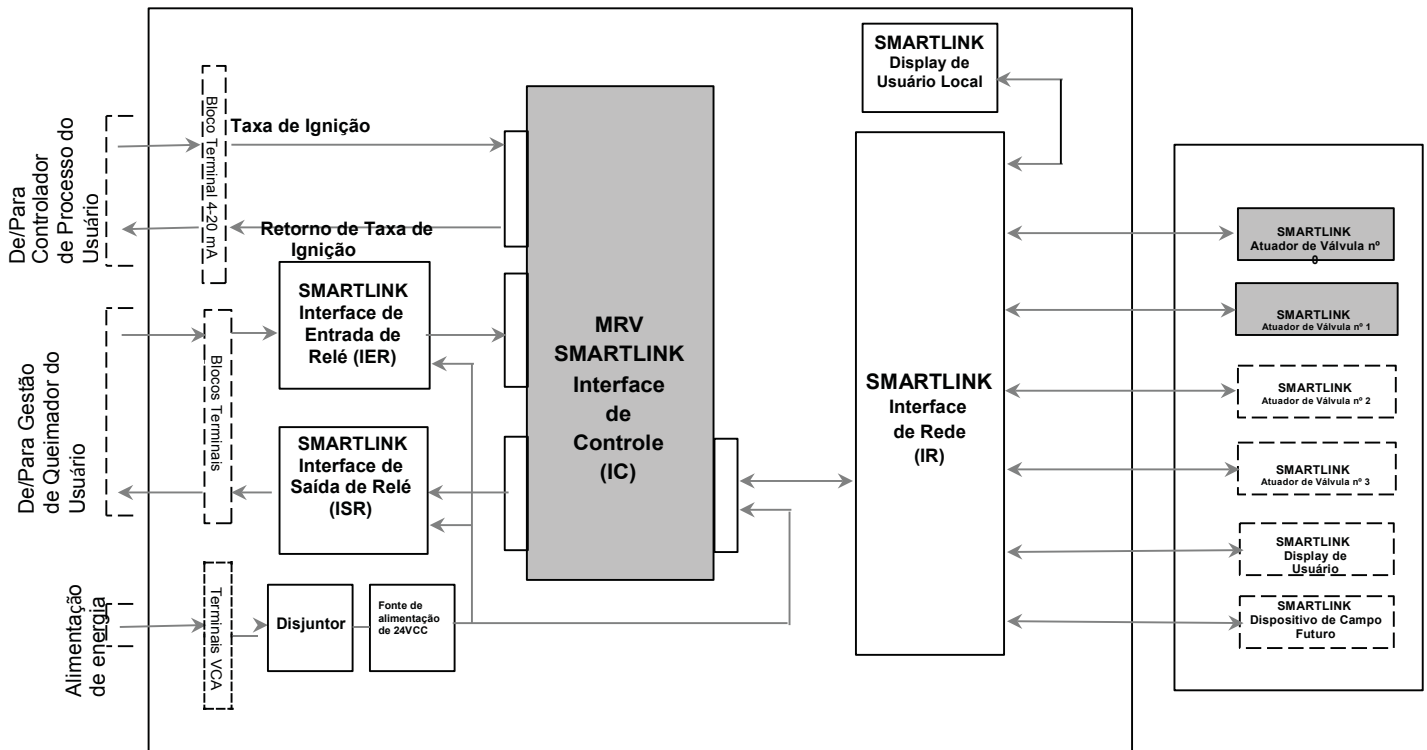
De/Para Controlador de Processo do Usuário

Bloco Terminal 4-20 mA

Taxa de Ignição

Retorno de Taxa de Ignição

De/Para Gestão de Queimador do Usuário

Blocos Terminais

SMARTLINK Interface de Entrada de Relé (IER)

SMARTLINK Interface de Saída de Relé (ISR)

Alimentação de energia

Terminais VCA

Disjuntor

Fonte de alimentação de 24VCC

MRV SMARTLINK Interface de Controle (IC)

SMARTLINK Display de Usuário Local

SMARTLINK Interface de Rede (IR)

SMARTLINK Atuador de Válvula nº 0

SMARTLINK Atuador de Válvula nº 1

SMARTLINK Atuador de Válvula nº 2

SMARTLINK Atuador de Válvula nº 3

SMARTLINK Display de Usuário

SMARTLINK Dispositivo de Campo Futuro